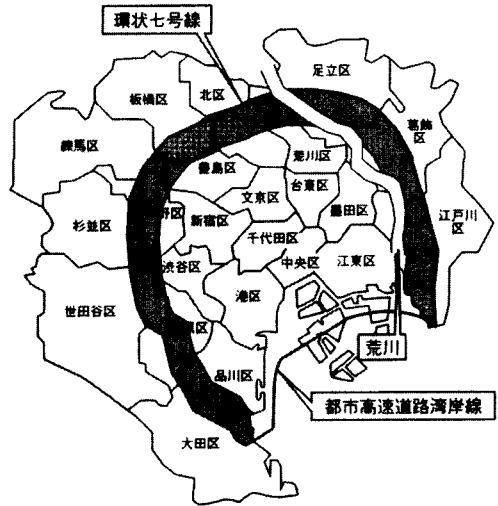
環状七号線

足立区

板橋区

北区

葛飾区

練馬区

豊島区

荒川区

文京区

台東区

杉並区

野区

新宿区

墨田区

江戸川区

千代田区

渋谷区

中央区

江東区

世田谷区

港区

黒区

荒川

品川区

都市高速道路湾岸線

大田区